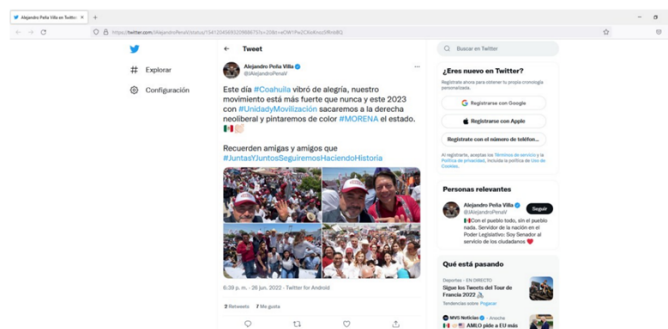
Alejandro Peña Villa en Twitter

https://twitter.com/AlejandroPenaV/status/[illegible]

Explorar

Configuración

Tweet

Alejandro Peña Villa
@AlejandroPenaV

Este día #Coahuila vibró de alegría, nuestro movimiento está más fuerte que nunca y este 2023 con #UnidadyMovilización sacaremos a la derecha neoliberal y pintaremos de color #MORENA el estado.

Recuerden amigas y amigos que #JuntasYJuntosSeguiremosHaciendoHistoria

6:38 p. m. · 26 jun. 2022 · Twitter for Android

Retweets

Me gusta

Buscar en Twitter

¿Eres nuevo en Twitter?

Regístrate ahora para obtener tu propia cronología personalizada.

Registrarse con Google

Registrarse con Apple

Registrarse con el número de teléfono

Al registrarte, aceptas los Términos de servicio y la Política de privacidad, incluida la política de Uso de Cookies.

Personas relevantes

Alejandro Peña Villa
@AlejandroPenaV

Seguir

Con el pueblo todo, sin el pueblo nada. Servidor de la nación en el Poder Legislativo; Soy Senador al servicio de los ciudadanos

Qué está pasando

Deportes · EN DIRECTO
Sigue los Tweets del Tour de Francia 2022
Tendencias sobre Pogacar

MVS Noticias · Anoche
AMLO pide a EU más